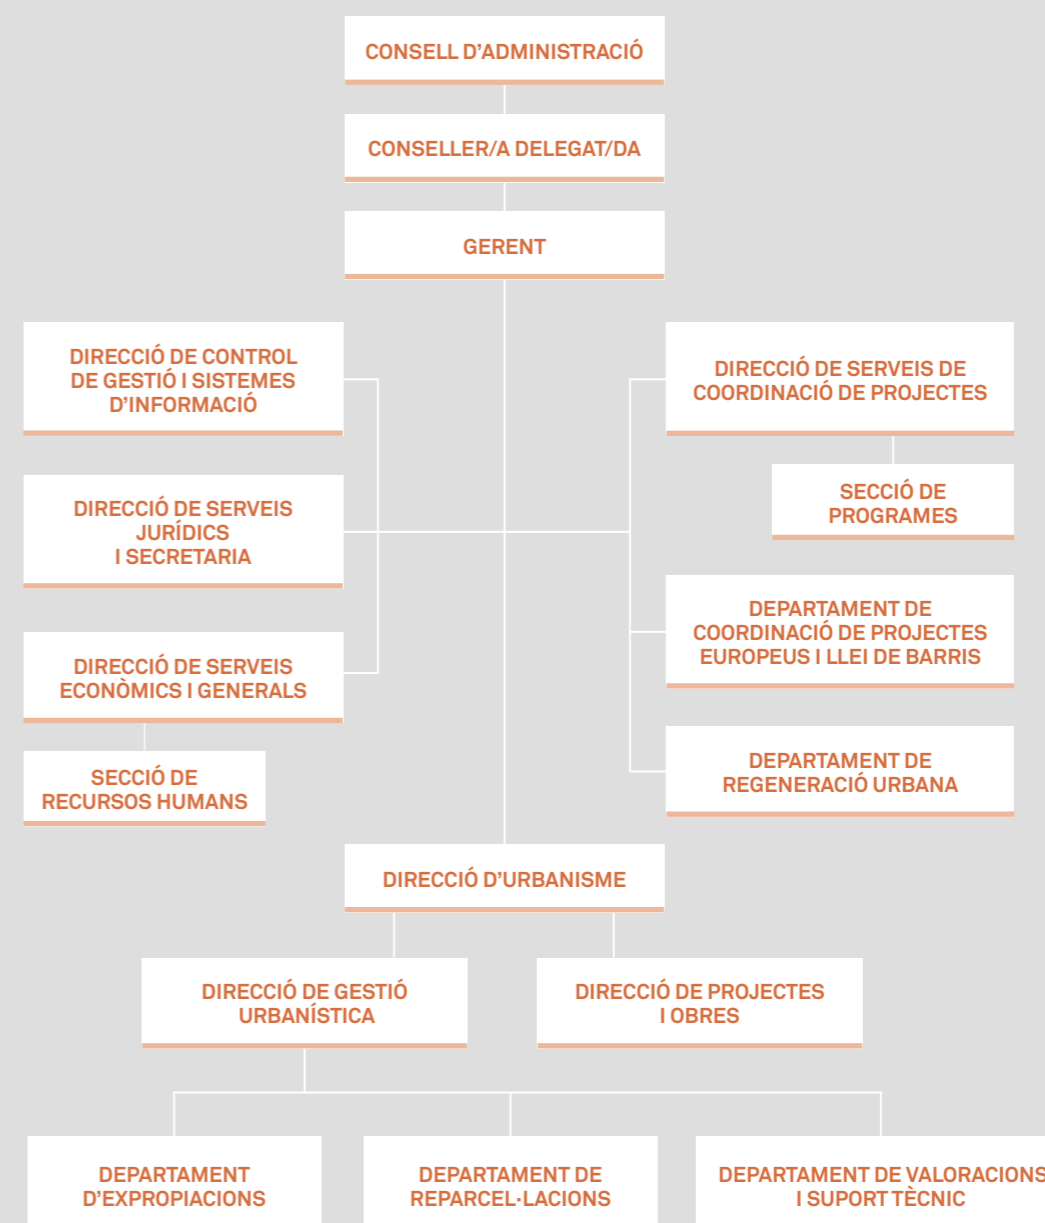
CONSELL D'ADMINISTRACIÓ

CONSELLER/A DELEGAT/DA

GERENT

DIRECCIÓ DE CONTROL DE GESTIÓ I SISTEMES D'INFORMACIÓ

DIRECCIÓ DE SERVEIS JURÍDICS I SECRETARIA

DIRECCIÓ DE SERVEIS ECONÒMICS I GENERALS

SECCIÓ DE RECURSOS HUMANS

DIRECCIÓ DE SERVEIS DE COORDINACIÓ DE PROJECTES

SECCIÓ DE PROGRAMES

DEPARTAMENT DE COORDINACIÓ DE PROJECTES EUROPEUS I LLEI DE BARRIS

DEPARTAMENT DE REGENERACIÓ URBANA

DIRECCIÓ D'URBANISME

DIRECCIÓ DE GESTIÓ URBANÍSTICA

DIRECCIÓ DE PROJECTES I OBRES

DEPARTAMENT D'EXPROPIACIONS

DEPARTAMENT DE REPARCEL·LACIONS

DEPARTAMENT DE VALORACIONS I SUPORT TÈCNIC